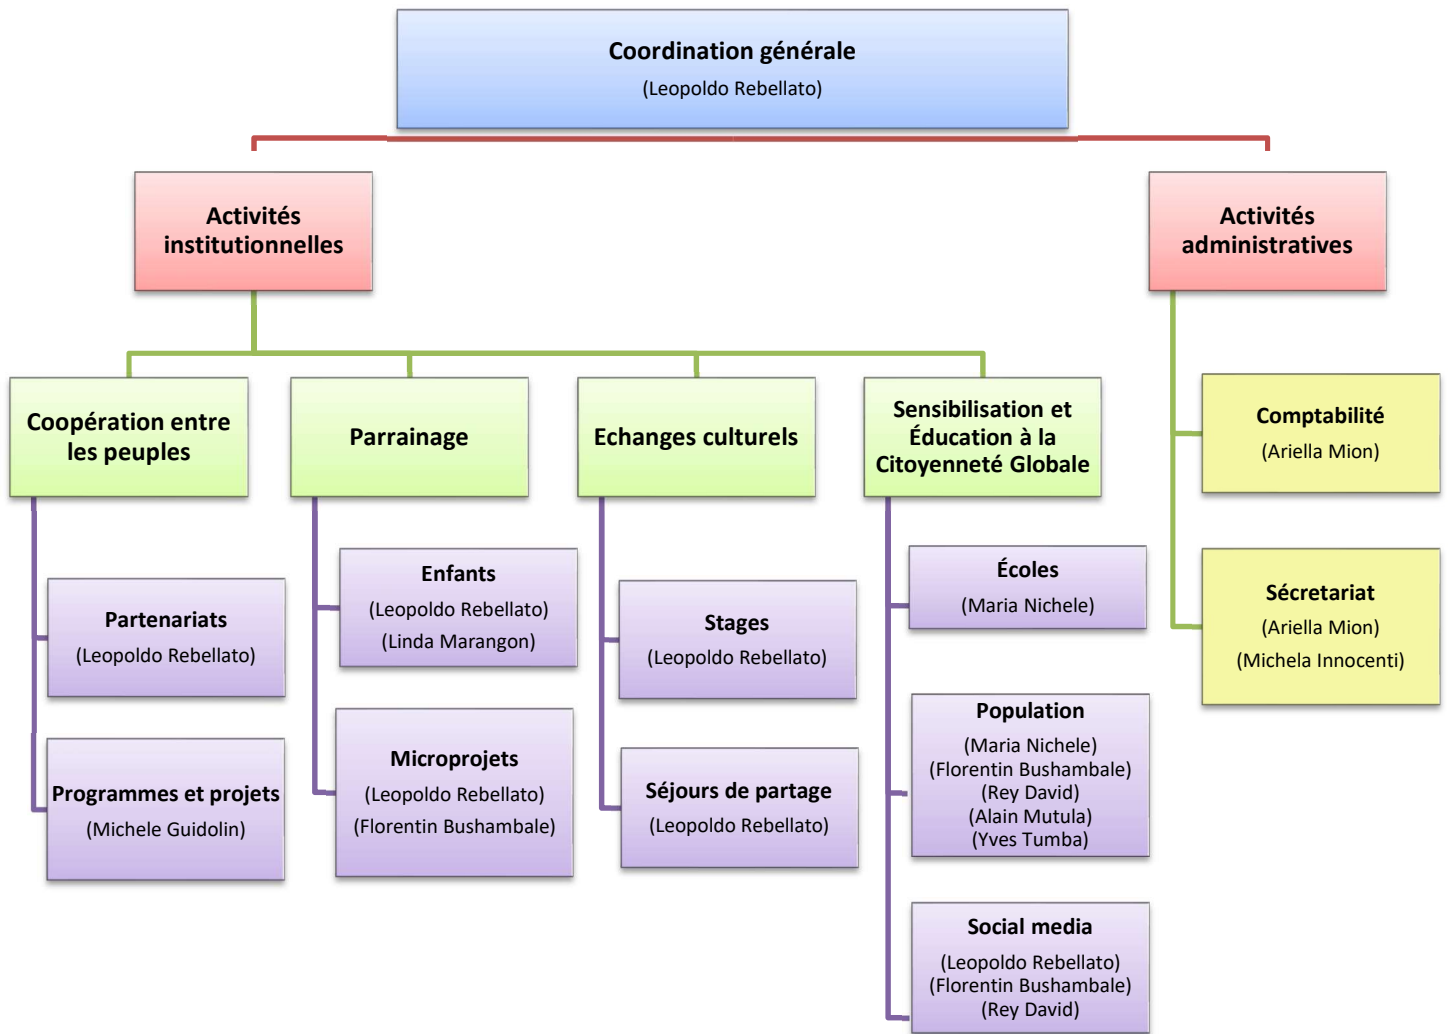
Coordination générale
(Leopoldo Rebellato)

Activités institutionnelles

Activités administratives

Coopération entre les peuples

Partenariats
(Leopoldo Rebellato)

Programmes et projets
(Michele Guidolin)

Parrainage

Enfants
(Leopoldo Rebellato)
(Linda Marangon)

Microprojets
(Leopoldo Rebellato)
(Florentin Bushambale)

Echanges culturels

Stages
(Leopoldo Rebellato)

Séjours de partage
(Leopoldo Rebellato)

Sensibilisation et Éducation à la Citoyenneté Globale

Écoles
(Maria Nichele)

Population
(Maria Nichele)
(Florentin Bushambale)
(Rey David)
(Alain Mutula)
(Yves Tumba)

Social media
(Leopoldo Rebellato)
(Florentin Bushambale)
(Rey David)

Comptabilité
(Ariella Mion)

Sécretariat
(Ariella Mion)
(Michela Innocenti)